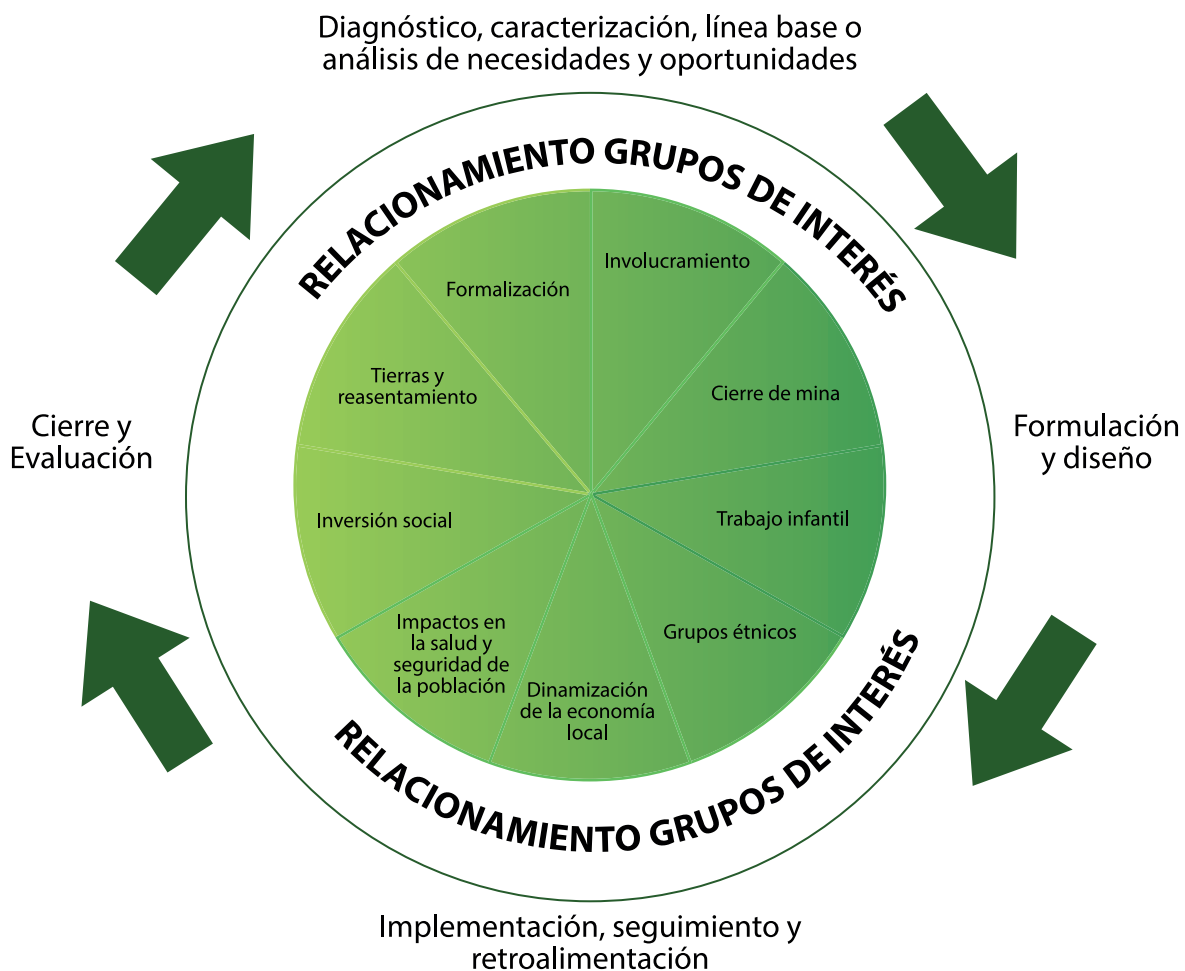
Diagnóstico, caracterización, línea base o análisis de necesidades y oportunidades

RELACIONAMIENTO GRUPOS DE INTERÉS

Formalización

Involucramiento

Tierras y reasentamiento

Cierre de mina

Cierre y Evaluación

Formulación y diseño

Inversión social

Trabajo infantil

Impactos en la salud y seguridad de la población

Grupos étnicos

Dinamización de la economía local

RELACIONAMIENTO GRUPOS DE INTERÉS

Implementación, seguimiento y retroalimentación